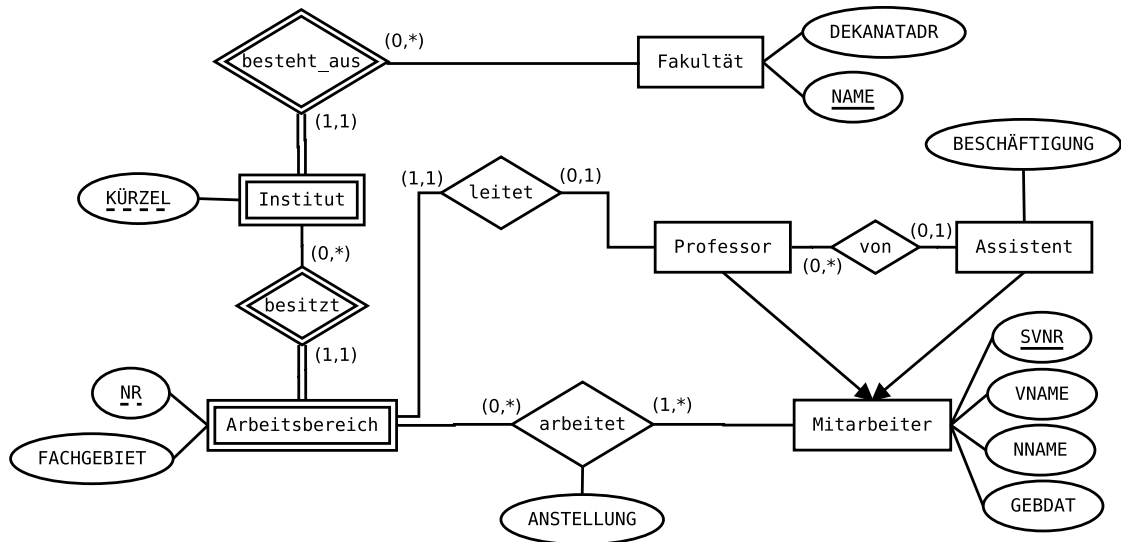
besteht_aus
(0,*)
Fakultät
DEKANATADR
NAME
(1,1)
BESCHÄFTIGUNG
(1,1)
leitet
(0,1)
KÜRZEL
Institut
Professor
von
(0,1)
Assistent
(0,*)
(0,*)
besitzt
(1,1)
SVNR
NR
VNAME
Arbeitsbereich
(0,*)
arbeitet
(1,*)
Mitarbeiter
NNAME
FACHGEBIET
GEBDAT
ANSTELLUNG